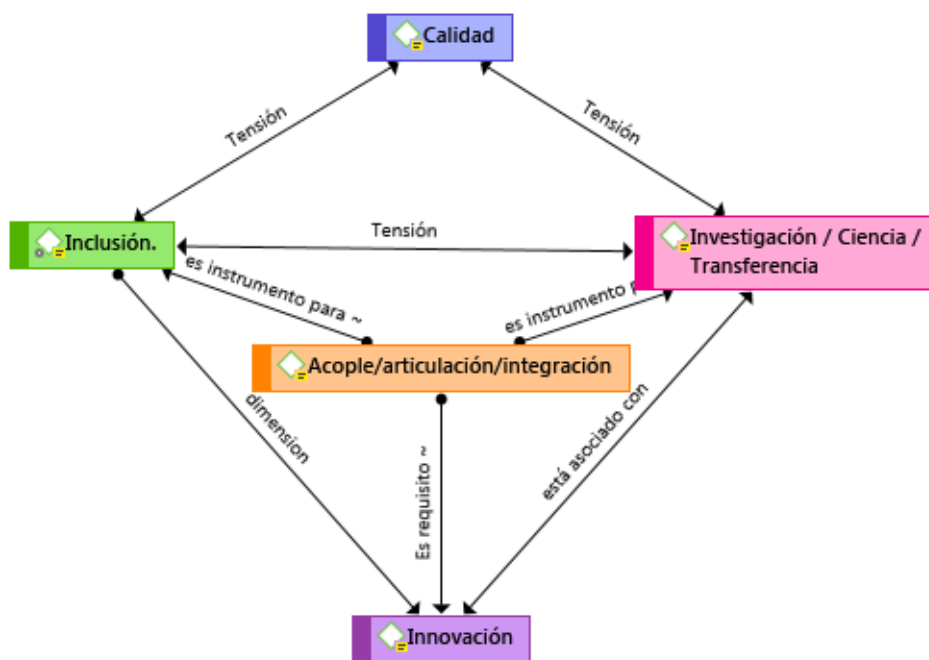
Calidad

Tensión

Tensión

Inclusión.

Tensión

Investigación / Ciencia / Transferencia

es instrumento para ~

es instrumento p

Acople/articulación/integración

dimensión

Es requisito ~

está asociado con

Innovación